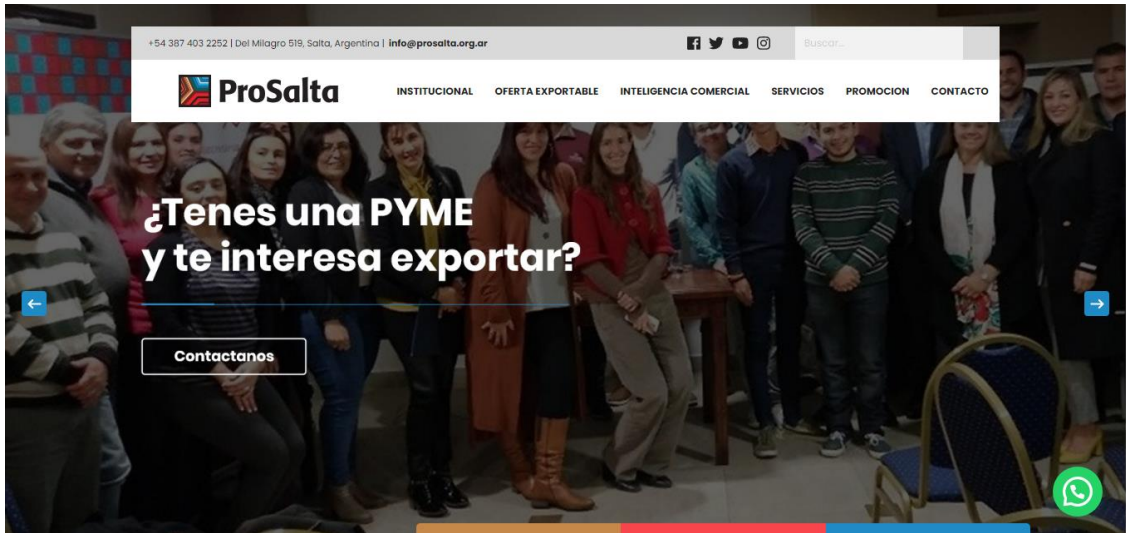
+54 387 403 2252 | Del Milagro 519, Salta, Argentina | info@prosalta.org.ar

Buscar...

ProSalta

INSTITUCIONAL OFERTA EXPORTABLE INTELIGENCIA COMERCIAL SERVICIOS PROMOCION CONTACTO

¿Tenes una PYME y te interesa exportar?

Contactanos